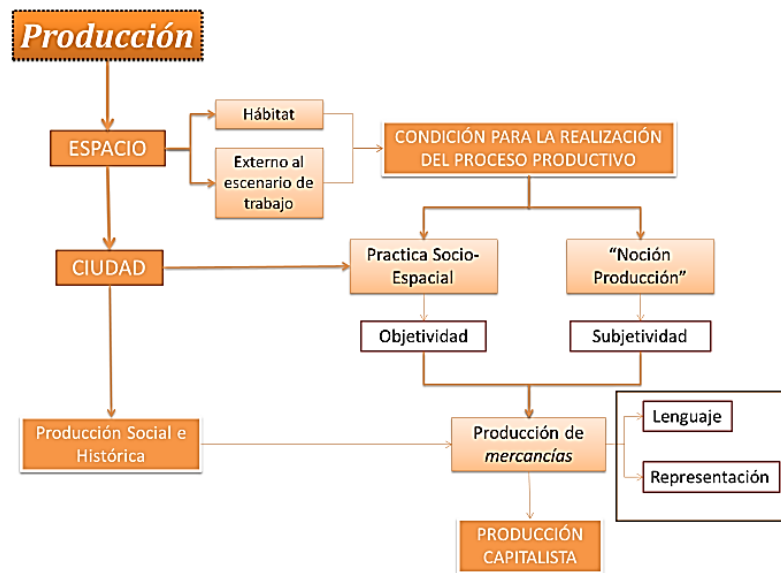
Producción

ESPACIO

Hábitat

Externo al escenario de trabajo

CONDICIÓN PARA LA REALIZACIÓN DEL PROCESO PRODUCTIVO

CIUDAD

Practica Socio-Espacial

"Noción Producción"

Objetividad

Subjetividad

Producción Social e Histórica

Producción de *mercancías*

Lenguaje

Representación

PRODUCCIÓN CAPITALISTA